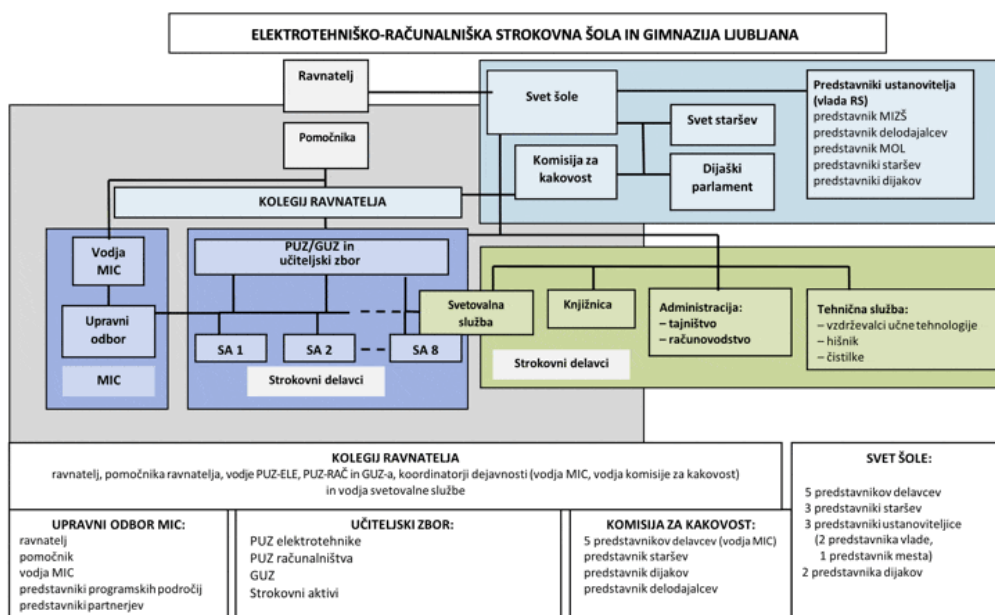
ELEKTROTEHNIŠKO-RAČUNALNIŠKA STROKOVNA ŠOLA IN GIMNAZIJA LJUBLJANA

Ravnatelj

Svet šole

Predstavniki ustanovitelja (vlada RS)
predstavnik MIZŠ
predstavnik delodajalcev
predstavnik MOL
predstavniki staršev
predstavniki dijakov

Pomočnika

Svet staršev

Komisija za kakovost

Dijaški parlament

KOLEGIJ RAVNATELJA

Vodja MIC

PUZ/GUZ in učiteljski zbor

Upravni odbor

Svetovalna služba

Knjižnica

Administracija:
– tajništvo
– računovodstvo

Tehnična služba:
– vzdrževalci učne tehnologije
– hišnik
– čistilke

SA 1

SA 2

SA 8

MIC

Strokovni delavci

Strokovni delavci

KOLEGIJ RAVNATELJA
ravnatelj, pomočnika ravnatelja, vodje PUZ-ELE, PUZ-RAČ in GUZ-a, koordinatorji dejavnosti (vodja MIC, vodja komisije za kakovost) in vodja svetovalne službe

SVET ŠOLE:
5 predstavnikov delavcev
3 predstavniki staršev
3 predstavniki ustanoviteljice
(2 predstavnika vlade,
1 predstavnik mesta)
2 predstavnika dijakov

UPRAVNI ODBOR MIC:
ravnatelj
pomočnik
vodja MIC
predstavniki programskih področij
predstavniki partnerjev

UČITELJSKI ZBOR:
PUZ elektrotehnike
PUZ računalništva
GUZ
Strokovni aktivi

KOMISIJA ZA KAKOVOST:
5 predstavnikov delavcev (vodja MIC)
predstavnik staršev
predstavnik dijakov
predstavnik delodajalcev